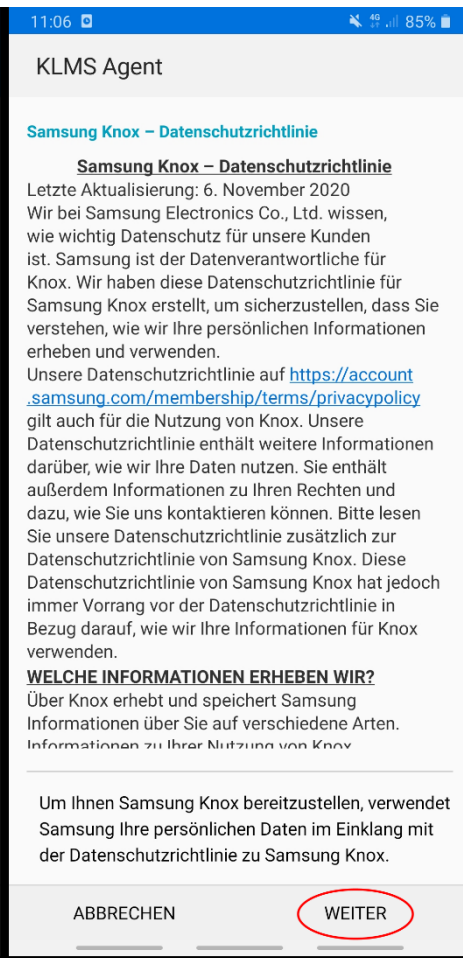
11:06 85%

KLMS Agent

Samsung Knox – Datenschutzrichtlinie

Samsung Knox – Datenschutzrichtlinie

Letzte Aktualisierung: 6. November 2020

Wir bei Samsung Electronics Co., Ltd. wissen, wie wichtig Datenschutz für unsere Kunden ist. Samsung ist der Datenverantwortliche für Knox. Wir haben diese Datenschutzrichtlinie für Samsung Knox erstellt, um sicherzustellen, dass Sie verstehen, wie wir Ihre persönlichen Informationen erheben und verwenden.

Unsere Datenschutzrichtlinie auf https://account.samsung.com/membership/terms/privacypolicy gilt auch für die Nutzung von Knox. Unsere Datenschutzrichtlinie enthält weitere Informationen darüber, wie wir Ihre Daten nutzen. Sie enthält außerdem Informationen zu Ihren Rechten und dazu, wie Sie uns kontaktieren können. Bitte lesen Sie unsere Datenschutzrichtlinie zusätzlich zur Datenschutzrichtlinie von Samsung Knox. Diese Datenschutzrichtlinie von Samsung Knox hat jedoch immer Vorrang vor der Datenschutzrichtlinie in Bezug darauf, wie wir Ihre Informationen für Knox verwenden.

WELCHE INFORMATIONEN ERHEBEN WIR?

Über Knox erhebt und speichert Samsung Informationen über Sie auf verschiedene Arten. Informationen zu Ihrer Nutzung von Knox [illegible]

Um Ihnen Samsung Knox bereitzustellen, verwendet Samsung Ihre persönlichen Daten im Einklang mit der Datenschutzrichtlinie zu Samsung Knox.

ABBRECHEN WEITER